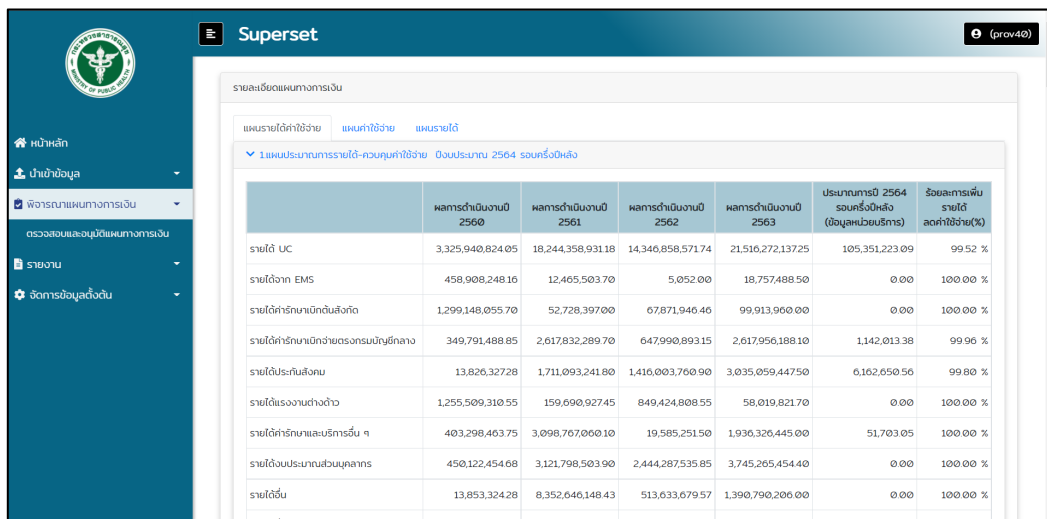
Superset

(prov40)

MINISTRY OF PUBLIC HEALTH

หน้าหลัก
นำเข้าข้อมูล
พิจารณาแผนทางการเงิน
ตรวจสอบและอนุมัติแผนทางการเงิน
รายงาน
จัดการข้อมูลตั้งต้น

รายละเอียดแผนทางการเงิน

แผนรายได้ค่าใช้จ่าย แผนค่าใช้จ่าย แผนรายได้

1.แผนประมาณการรายได้-ควบคุมค่าใช้จ่าย ปีงบประมาณ 2564 รอบครึ่งปีหลัง

| | ผลการดำเนินงานปี 2560 | ผลการดำเนินงานปี 2561 | ผลการดำเนินงานปี 2562 | ผลการดำเนินงานปี 2563 | ประมาณการปี 2564 รอบครึ่งปีหลัง (ข้อมูลหน่วยบริการ) | ร้อยละการเพิ่มรายได้ ลดค่าใช้จ่าย(%) |
|---|---|---|---|---|---|---|
| รายได้ UC | 3,325,940,824.05 | 18,244,358,931.18 | 14,346,858,571.74 | 21,516,272,137.25 | 105,351,223.09 | 99.52 % |
| รายได้จาก EMS | 458,908,248.16 | 12,465,503.70 | 5,052.00 | 18,757,488.50 | 0.00 | 100.00 % |
| รายได้ค่ารักษาเบิกต้นสังกัด | 1,299,148,055.70 | 52,728,397.00 | 67,871,946.46 | 99,913,960.00 | 0.00 | 100.00 % |
| รายได้ค่ารักษาเบิกจ่ายตรงกรมบัญชีกลาง | 349,791,488.85 | 2,617,832,289.70 | 647,990,893.15 | 2,617,956,188.10 | 1,142,013.38 | 99.96 % |
| รายได้ประกันสังคม | 13,826,327.28 | 1,711,093,241.80 | 1,416,003,760.90 | 3,035,059,447.50 | 6,162,650.56 | 99.80 % |
| รายได้แรงงานต่างด้าว | 1,255,509,310.55 | 159,690,927.45 | 849,424,808.55 | 58,019,821.70 | 0.00 | 100.00 % |
| รายได้ค่ารักษาและบริการอื่น ๆ | 403,298,463.75 | 3,098,767,060.10 | 19,585,251.50 | 1,936,326,445.00 | 51,703.05 | 100.00 % |
| รายได้งบประมาณส่วนบุคลากร | 450,122,454.68 | 3,121,798,503.90 | 2,444,287,535.85 | 3,745,265,454.40 | 0.00 | 100.00 % |
| รายได้อื่น | 13,853,324.28 | 8,352,646,148.43 | 513,633,679.57 | 1,390,790,206.00 | 0.00 | 100.00 % |